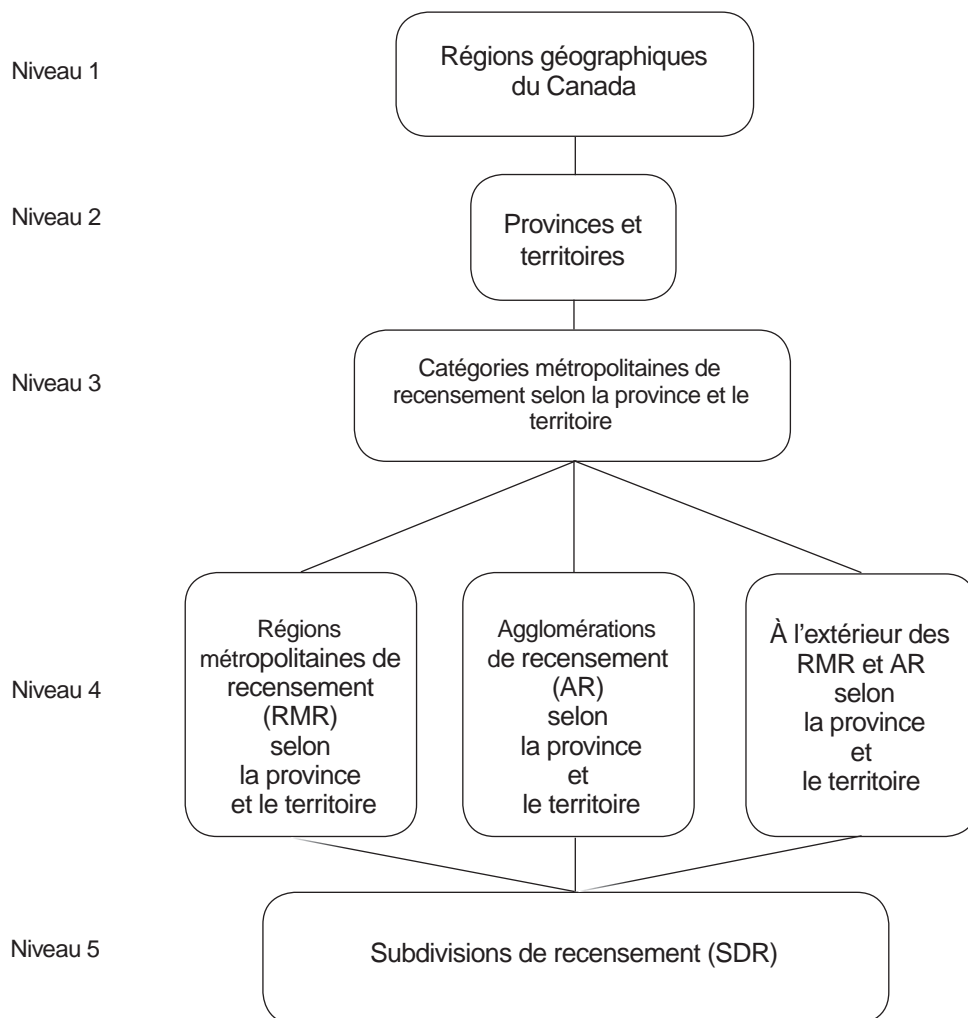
Niveau 1

Régions géographiques du Canada

Niveau 2

Provinces et territoires

Niveau 3

Catégories métropolitaines de recensement selon la province et le territoire

Niveau 4

Régions métropolitaines de recensement (RMR) selon la province et le territoire

Agglomérations de recensement (AR) selon la province et le territoire

À l'extérieur des RMR et AR selon la province et le territoire

Niveau 5

Subdivisions de recensement (SDR)